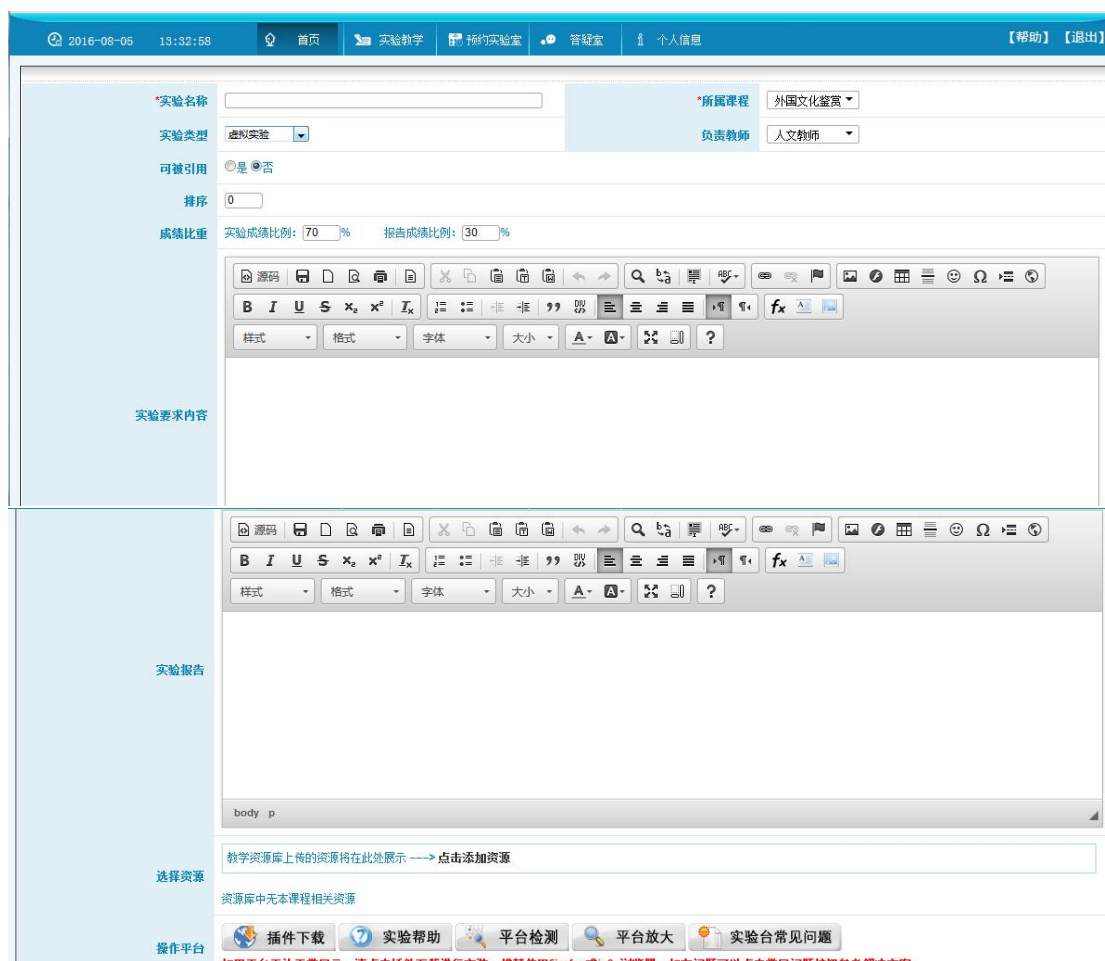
2016-08-05 13:32:58 首页 实验教学 预约实验室 答疑室 个人信息 【帮助】【退出】

| | | | |
|---|---|---|---|
| *实验名称 | | *所属课程 | 外国文化鉴赏 |
| 实验类型 | 虚拟实验 | 负责教师 | 人文教师 |
| 可被引用 | ○是 ◉否 | | |
| 排序 | 0 | | |
| 成绩比重 | 实验成绩比例: 70 % 报告成绩比例: 30 % | | |

源码 B I U S $x_2$ $x^2$ $I_x$ 样式 格式 字体 大小 A- 
实验要求内容

源码 B I U S $x_2$ $x^2$ $I_x$ 样式 格式 字体 大小 A- ?
实验报告
body p

选择资源
教学资源库上传的资源将在此处展示 ---> 点击添加资源
资源库中无本课程相关资源

操作平台
插件下载 实验帮助 平台检测 平台放大 实验台常见问题
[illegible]